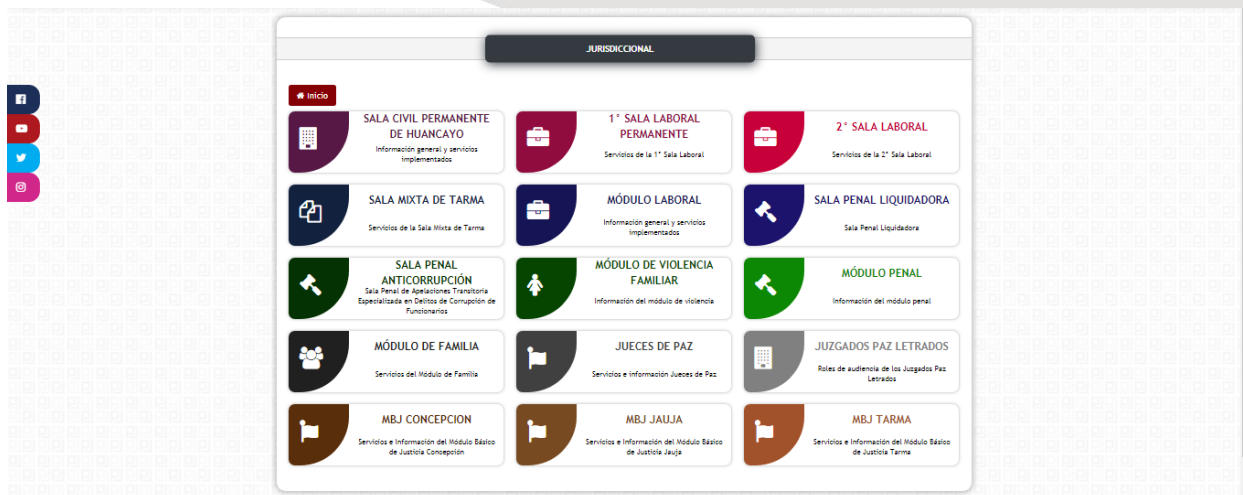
JURISDICCIONAL

Inicio

SALA CIVIL PERMANENTE DE HUANCAYO
Información general y servicios implementados

1° SALA LABORAL PERMANENTE
Servicios de la 1° Sala Laboral

2° SALA LABORAL
Servicios de la 2° Sala Laboral

SALA MIXTA DE TARMA
Servicios de la Sala Mixta de Tarma

MÓDULO LABORAL
Información general y servicios implementados

SALA PENAL LIQUIDADORA
Sala Penal Liquidadora

SALA PENAL ANTICORRUPCIÓN
Sala Penal de Apelaciones Transitoria Especializada en Delitos de Corrupción de Funcionarios

MÓDULO DE VIOLENCIA FAMILIAR
Información del módulo de violencia

MÓDULO PENAL
Información del módulo penal

MÓDULO DE FAMILIA
Servicios del Módulo de Familia

JUECES DE PAZ
Servicios e información Jueces de Paz

JUZGADOS PAZ LETRADOS
Roles de audiencia de los Juzgados Paz Letrados

MBJ CONCEPCION
Servicios e Información del Módulo Básico de Justicia Concepción

MBJ JAUJA
Servicios e Información del Módulo Básico de Justicia Jauja

MBJ TARMA
Servicios e Información del Módulo Básico de Justicia Tarma